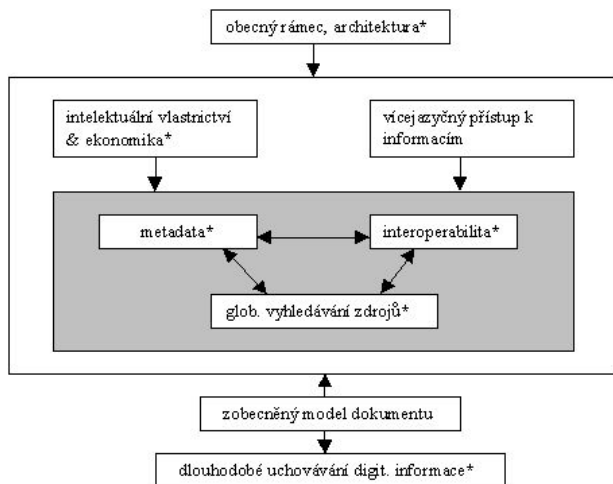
obecný rámec, architektura*

intelektuální vlastnictví & ekonomika*

vícejazyčný přístup k informacím

metadata*

interoperabilita*

glob. vyhledávání zdrojů*

zobecněný model dokumentu

dlouhodobé uchovávání digit. informace*